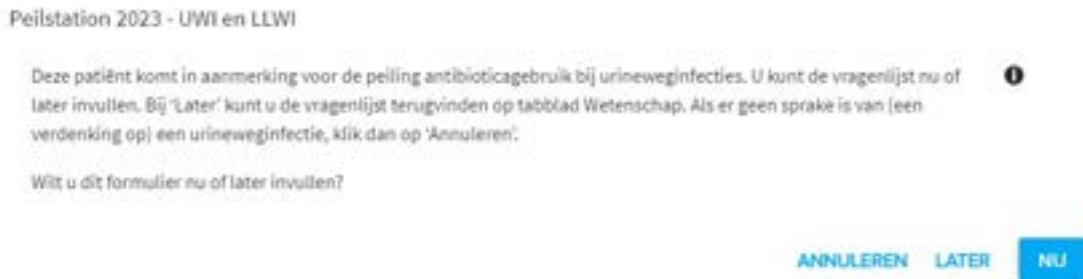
Peilstation 2023 - UWI en LLWI

Deze patiënt komt in aanmerking voor de peiling antibioticagebruik bij urineweginfecties. U kunt de vragenlijst nu of later invullen. Bij 'Later' kunt u de vragenlijst terugvinden op tabblad Wetenschap. Als er geen sprake is van (een verdenking op) een urineweginfectie, klik dan op 'Annuleren'.

Wilt u dit formulier nu of later invullen?

ANNULEREN LATER NU